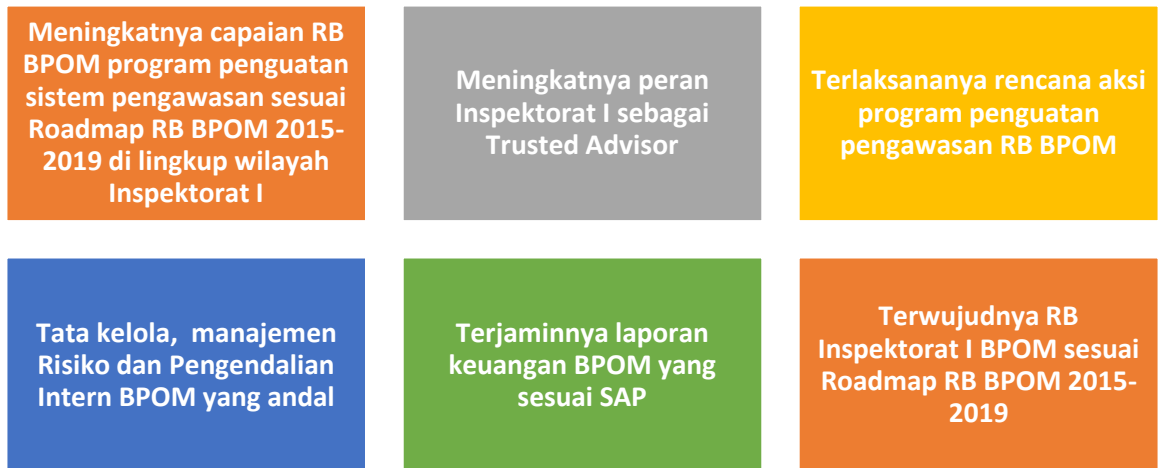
Meningkatnya capaian RB BPOM program penguatan sistem pengawasan sesuai Roadmap RB BPOM 2015-2019 di lingkup wilayah Inspektorat I

Meningkatnya peran Inspektorat I sebagai Trusted Advisor

Terlaksananya rencana aksi program penguatan pengawasan RB BPOM

Tata kelola, manajemen Risiko dan Pengendalian Intern BPOM yang andal

Terjaminnya laporan keuangan BPOM yang sesuai SAP

Terwujudnya RB Inspektorat I BPOM sesuai Roadmap RB BPOM 2015-2019